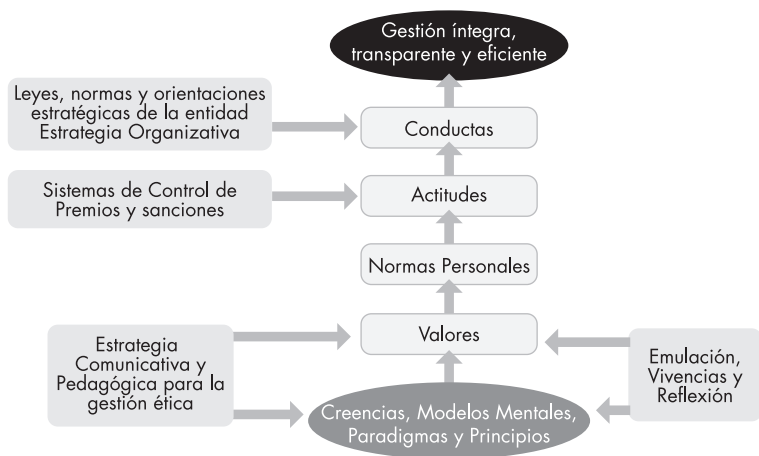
Gestión íntegra, transparente y eficiente

Leyes, normas y orientaciones estratégicas de la entidad Estrategia Organizativa

Conductas

Sistemas de Control de Premios y sanciones

Actitudes

Normas Personales

Estrategia Comunicativa y Pedagógica para la gestión ética

Valores

Emulación, Vivencias y Reflexión

Creencias, Modelos Mentales, Paradigmas y Principios